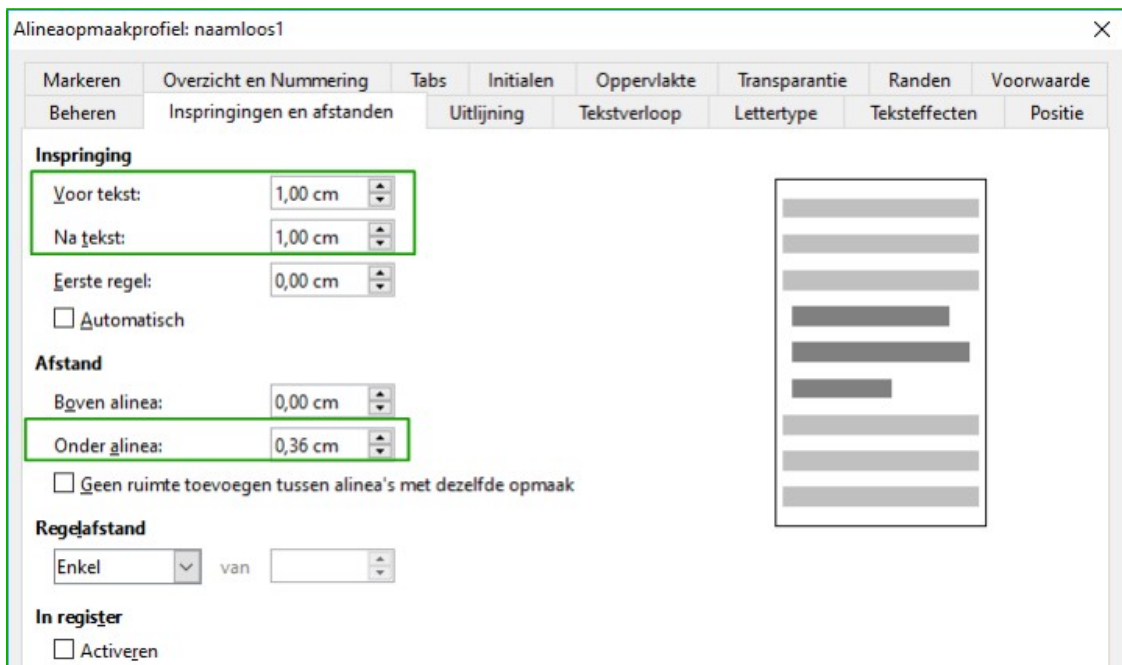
Alineaopmaakprofiel: naamloos1

×

Markeren | Overzicht en Nummering | Tabs | Initialen | Oppervlakte | Transparantie | Randen | Voorwaarde

Beheren | Inspringingen en afstanden | Uitlijning | Tekstverloop | Lettertype | Teksteffecten | Positie

Inspringing

Voor tekst: 1,00 cm

Na tekst: 1,00 cm

Eerste regel: 0,00 cm

Automatisch

Afstand

Boven alinea: 0,00 cm

Onder alinea: 0,36 cm

Geen ruimte toevoegen tussen alinea's met dezelfde opmaak

Regelafstand

Enkel van

In register

Activeren